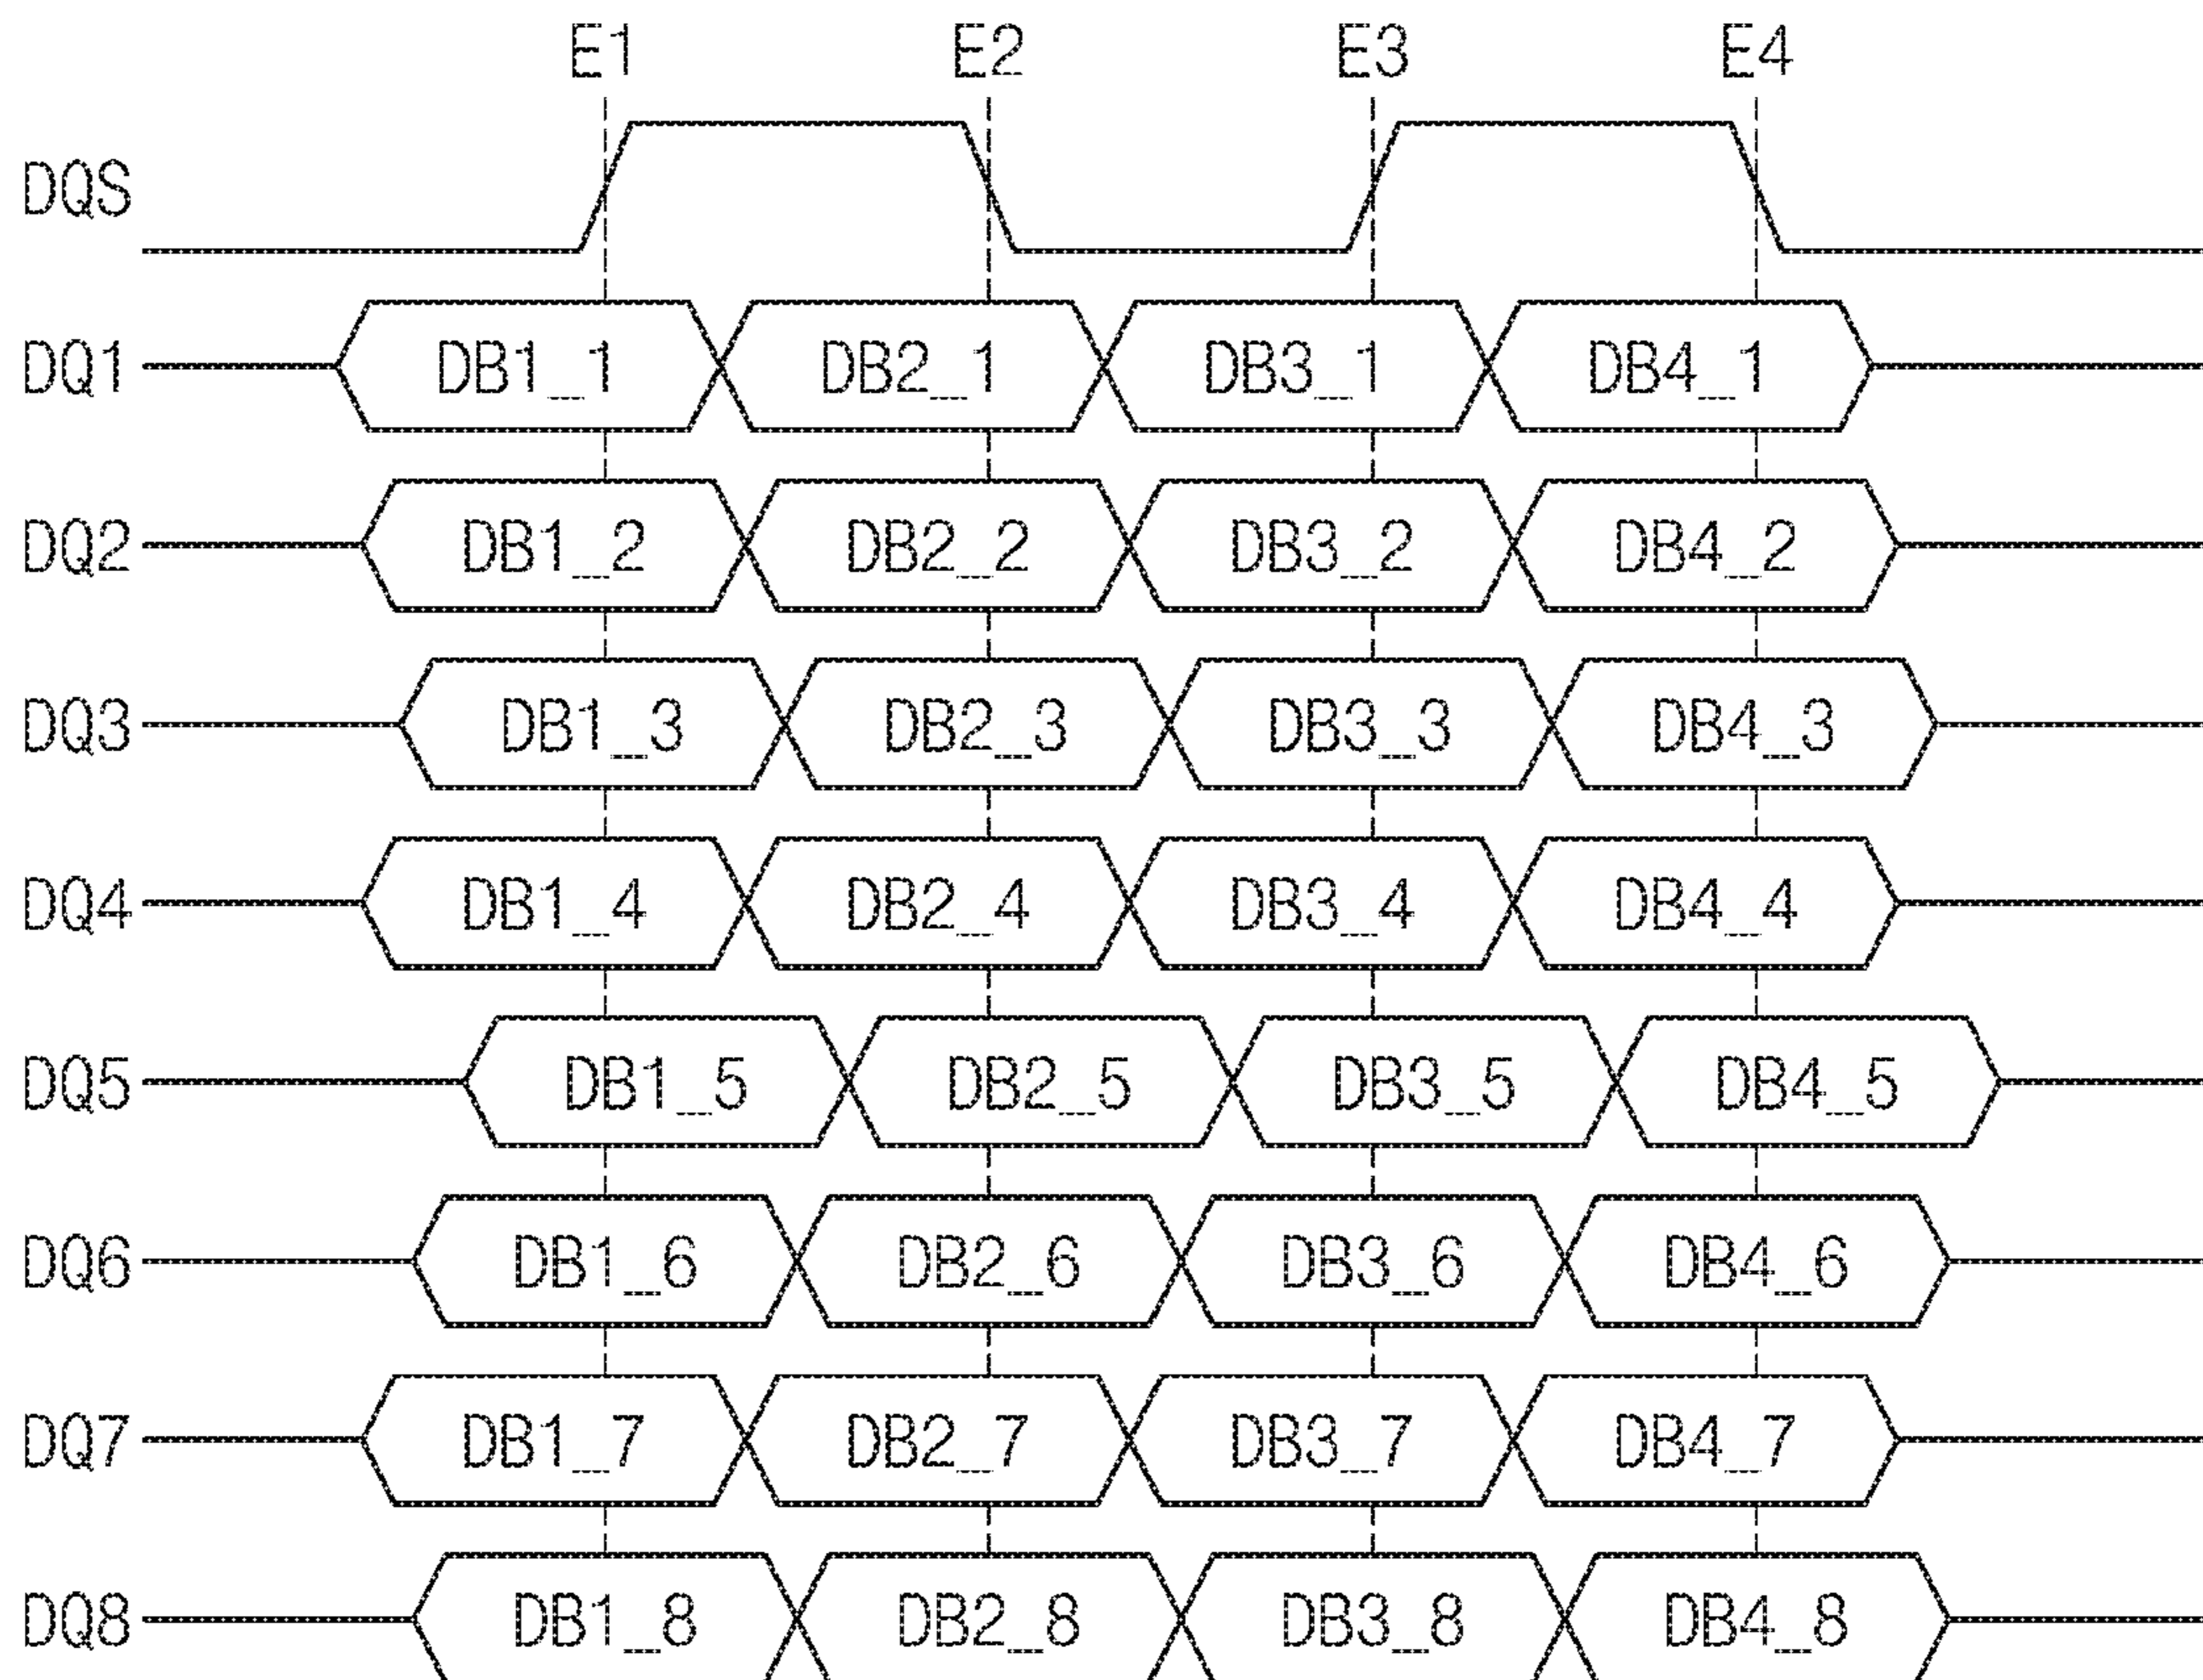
E1 E2 E3 E4

DQS

DQ1 DB1_1 DB2_1 DB3_1 DB4_1

DQ2 DB1_2 DB2_2 DB3_2 DB4_2

DQ3 DB1_3 DB2_3 DB3_3 DB4_3

DQ4 DB1_4 DB2_4 DB3_4 DB4_4

DQ5 DB1_5 DB2_5 DB3_5 DB4_5

DQ6 DB1_6 DB2_6 DB3_6 DB4_6

DQ7 DB1_7 DB2_7 DB3_7 DB4_7

DQ8 DB1_8 DB2_8 DB3_8 DB4_8